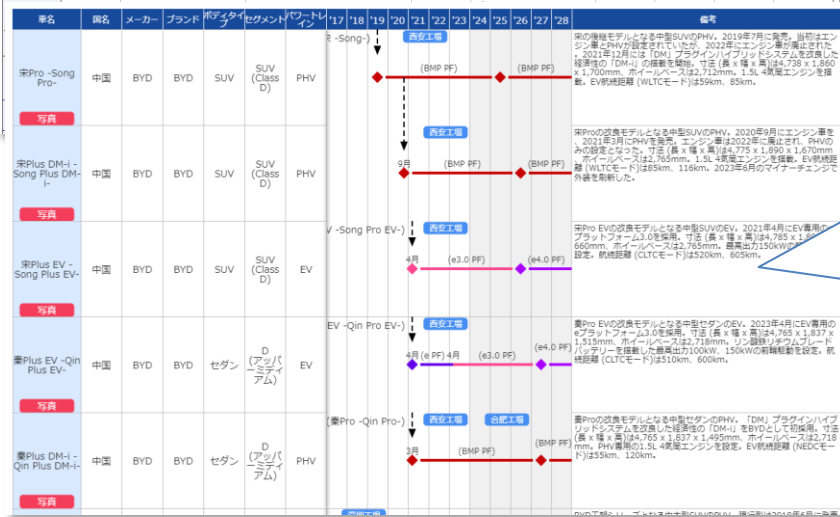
| 車名 | 国名 | メーカー | ブランド | ボディタイプ | セグメント | パワートレイン | '17 | '18 | '19 | '20 | '21 | '22 | '23 | '24 | '25 | '26 | '27 | '28 | 備考 |
|---|---|---|---|---|---|---|---|---|---|---|---|---|---|---|---|---|---|---|---|
| 宋Pro -Song Pro- 写真 | 中国 | BYD | BYD | SUV | SUV (Class D) | PHV | 宋 -Song-) 西安工場 (BMP PF) (BMP PF) |||||||||||| 宋の後継モデルとなる中型SUVのPHV。2019年7月に発売。当初はエンジン車とPHVが設定されていたが、2022年にエンジン車が廃止された。2021年12月には「DMi」プラグインハイブリッドシステムを改良した経済性の「DM-i」の搭載を開始。寸法（長 x 幅 x 高）は4,738 x 1,860 x 1,700mm、ホイールベースは2,712mm。1.5L 4気筒エンジンを搭載。EV航続距離（WLTCモード）は59km、85km。 |
| 宋Plus DM-i -Song Plus DM-i- 写真 | 中国 | BYD | BYD | SUV | SUV (Class D) | PHV | 西安工場 9月 (BMP PF) (BMP PF) |||||||||||| 宋Proの改良モデルとなる中型SUVのPHV。2020年9月にエンジン車を、2021年3月にPHVを発売。エンジン車は2022年に廃止され、PHVのみの設定となった。寸法（長 x 幅 x 高）は4,775 x 1,890 x 1,670mm、ホイールベースは2,765mm。1.5L 4気筒エンジンを搭載。EV航続距離（WLTCモード）は85km、116km。2023年6月のマイナーチェンジで外装を刷新した。 |
| 宋Plus EV -Song Plus EV- 写真 | 中国 | BYD | BYD | SUV | SUV (Class D) | EV | V -Song Pro EV-) 西安工場 4月 (e3.0 PF) (e4.0 PF) |||||||||||| 宋Pro EVの改良モデルとなる中型SUVのEV。2021年4月にEV専用のプラットフォーム3.0を採用。寸法（長 x 幅 x 高）は4,785 x 1,890 x 1,660mm、ホイールベースは2,765mm。最高出力150kWの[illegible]設定。航続距離（CLTCモード）は520km、605km。 |
| 秦Plus EV -Qin Plus EV- 写真 | 中国 | BYD | BYD | セダン | D (アッパーミディアム) | EV | EV -Qin Pro EV-) 西安工場 4月 (e PF) 4月 (e3.0 PF) (e4.0 PF) |||||||||||| 秦Pro EVの改良モデルとなる中型セダンのEV。2023年4月にEV専用のeプラットフォーム3.0を採用。寸法（長 x 幅 x 高）は4,765 x 1,837 x 1,515mm、ホイールベースは2,718mm。リン酸鉄リチウムブレードバッテリーを搭載した最高出力100kW、150kWの前輪駆動を設定。航続距離（CLTCモード）は510km、600km。 |
| 秦Plus DM-i -Qin Plus DM-i- 写真 | 中国 | BYD | BYD | セダン | D (アッパーミディアム) | PHV | (秦Pro -Qin Pro-) 西安工場 合肥工場 3月 (BMP PF) (BMP PF) |||||||||||| 秦Proの改良モデルとなる中型セダンのPHV。「DMi」プラグインハイブリッドシステムを改良した経済性の「DM-i」をBYDとして初採用。寸法（長 x 幅 x 高）は4,765 x 1,837 x 1,495mm、ホイールベースは2,718mm。PHV専用の1.5L 4気筒エンジンを搭載。EV航続距離（NEDCモード）は55km、120km。 |